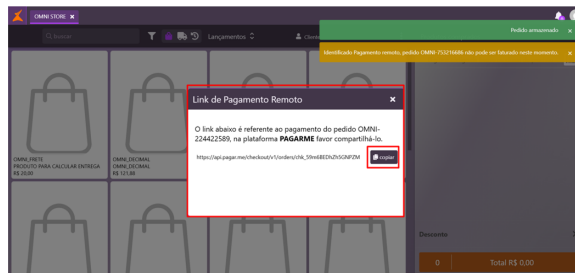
OMNI STORE ✖

Q Buscar

Lançamentos

Pedido armazenado ×

Identificado Pagamento remoto, pedido OMNI-753214686 não pode ser faturado neste momento. ×

OMNI_FRETE
PRODUTO PARA CALCULAR ENTREGA
R$ 20,00

OMNI_DECIMAL
OMNI_DECIMAL
R$ 121,88

Link de Pagamento Remoto ✖

O link abaixo é referente ao pagamento do pedido OMNI-224422589, na plataforma PAGARME favor compartilhá-lo.

https://api.pagar.me/checkout/v1/orders/chk_59m6BEDhZh5GNPZM

copiar

Desconto

0

Total R$ 0,00